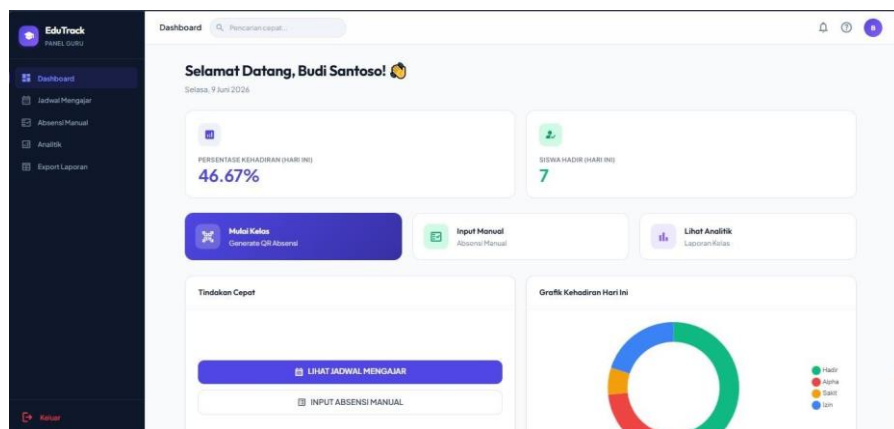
EduTrack
PANEL GURU

Dashboard
Jadwal Mengajar
Absensi Manual
Analitik
Export Laporan

Keluar

Dashboard
Pencarian cepat...

B

Selamat Datang, Budi Santoso! 👋
Selasa, 9 Juni 2026

PERSENTASE KEHADIRAN (HARI INI)
46.67%

SISWA HADIR (HARI INI)
7

Mulai Kelas
Generate QR Absensi

Input Manual
Absensi Manual

Lihat Analitik
Laporan Kelas

Tindakan Cepat

LIHAT JADWAL MENGAJAR

INPUT ABSENSI MANUAL

Grafik Kehadiran Hari Ini

Hadir
Alpha
Sakit
Izin